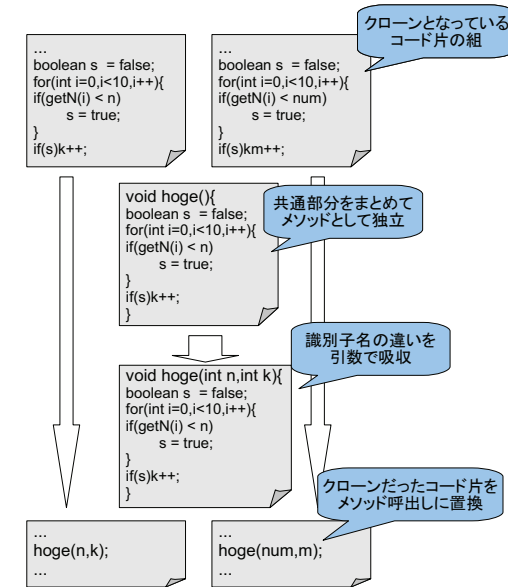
クローンとなっているコード片の組

...
boolean s = false;
for(int i=0,i<10,i++){
if(getN(i) < n)
s = true;
}
if(s)k++;

...
boolean s = false;
for(int i=0,i<10,i++){
if(getN(i) < num)
s = true;
}
if(s)km++;

void hoge(){
boolean s = false;
for(int i=0,i<10,i++){
if(getN(i) < n)
s = true;
}
if(s)k++;
}

共通部分をまとめてメソッドとして独立

識別子名の違いを引数で吸収

void hoge(int n,int k){
boolean s = false;
for(int i=0,i<10,i++){
if(getN(i) < n)
s = true;
}
if(s)k++;
}

クローンだったコード片をメソッド呼出しに置換

...
hoge(n,k);
...

...
hoge(num,m);
...